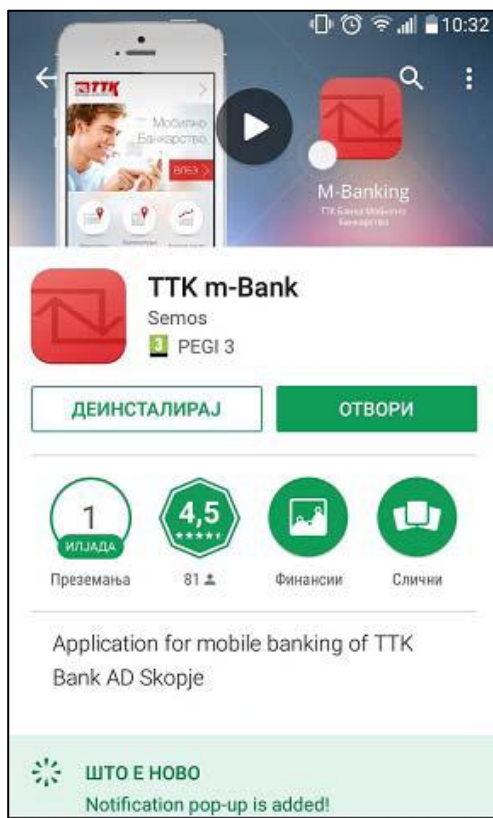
10:32

TTK

Мобилно Банкарство

ВЛЕЗ

M-Banking

ТТК Банка Мобилно Банкарство

TTK m-Bank

Semos

3 PEGI 3

ДЕИНСТАЛИРАЈ

ОТВОРИ

1 ИЛЈАДА

Преземања

4,5

81

Финансии

Слични

Application for mobile banking of TTK Bank AD Skopje

ШТО Е НОВО

Notification pop-up is added!